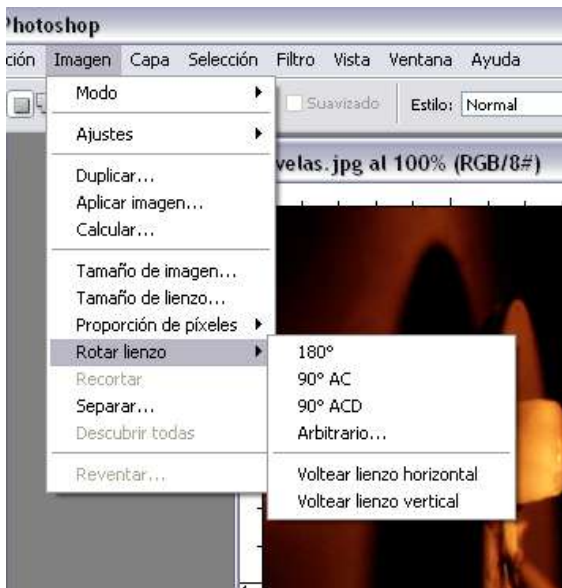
Photoshop

ción Imagen Capa Selección Filtro Vista Ventana Ayuda

Suavizado Estilo: Normal

velas.jpg al 100% (RGB/8#)

Modo
Ajustes
Duplicar...
Aplicar imagen...
Calcular...
Tamaño de imagen...
Tamaño de lienzo...
Proporción de píxeles
Rotar lienzo
Recortar
Separar...
Descubrir todas
Reventar...

180°
90° AC
90° ACD
Arbitrario...
Voltear lienzo horizontal
Voltear lienzo vertical